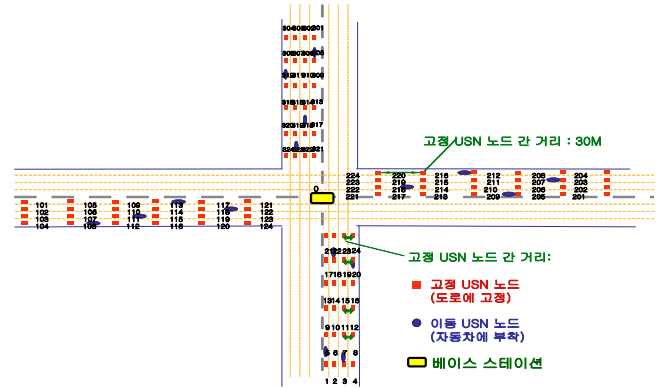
304303302301
308307306305
312311310309
316315314313
320319318317
324323322321

고정 USN 노드 간 거리 : 30M

224 220 216 212 208 204
223 219 215 211 207 203
222 218 214 210 206 202
221 217 213 209 205 201

0

101 105 109 113 117 121
102 106 110 114 118 122
103 107 111 115 119 123
104 108 112 116 120 124

21222324
17181920
13141516
9101112
5678
1234

고정 USN 노드 간 거리:

고정 USN 노드
(도로에 고정)

이동 USN 노드
(자동차에 부착)

베이스 스테이션